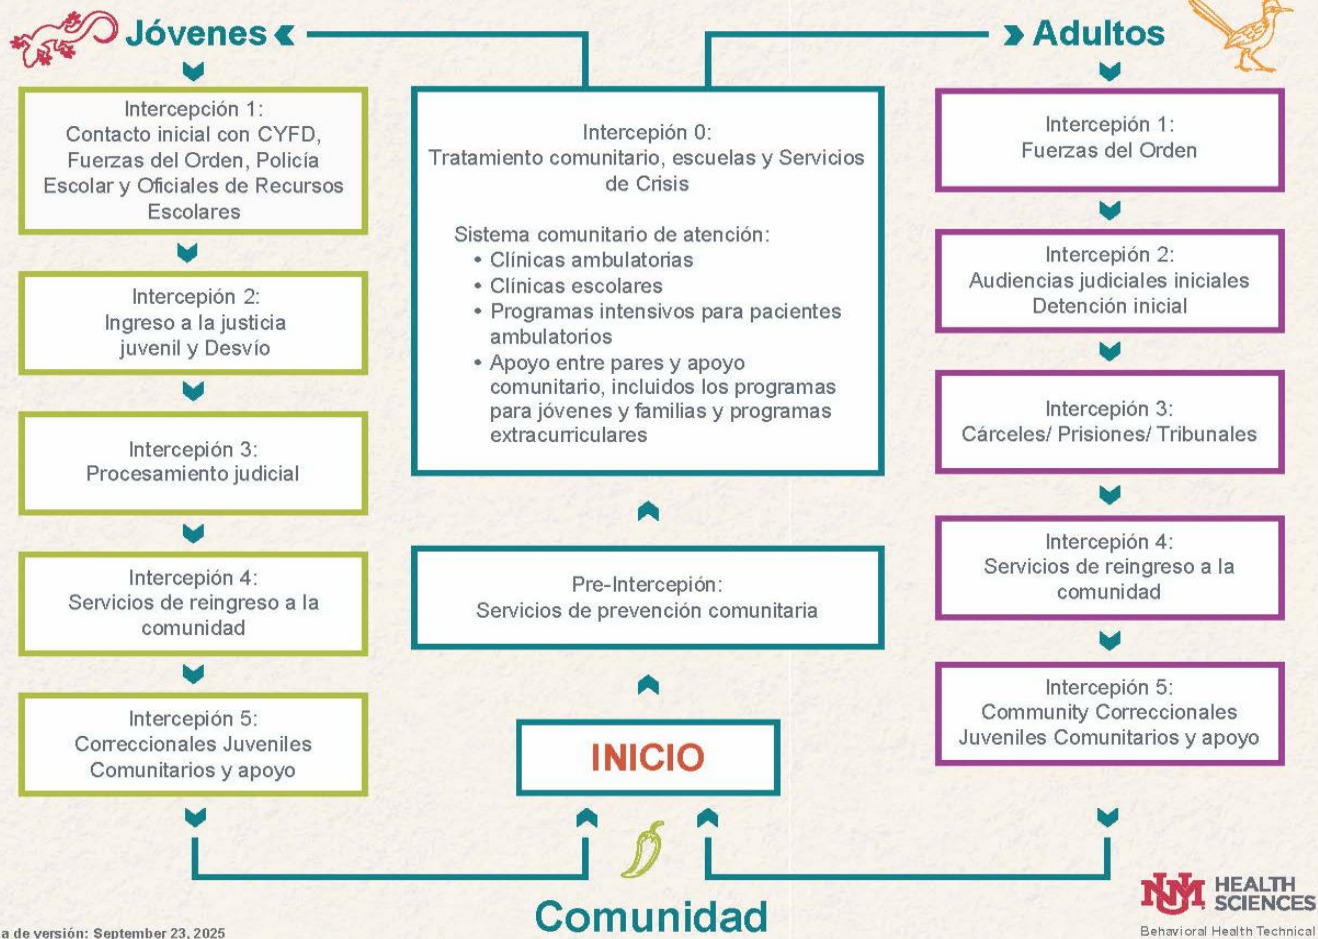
Jóvenes

Adultos

Intercepción 1:
Contacto inicial con CYFD, Fuerzas del Orden, Policía Escolar y Oficiales de Recursos Escolares

Intercepión 2:
Ingreso a la justicia juvenil y Desvío

Intercepión 3:
Procesamiento judicial

Intercepión 4:
Servicios de reingreso a la comunidad

Intercepión 5:
Correccionales Juveniles Comunitarios y apoyo

Intercepión 0:
Tratamiento comunitario, escuelas y Servicios de Crisis

Sistema comunitario de atención:
• Clínicas ambulatorias
• Clínicas escolares
• Programas intensivos para pacientes ambulatorios
• Apoyo entre pares y apoyo comunitario, incluidos los programas para jóvenes y familias y programas extracurriculares

Pre-Intercepión:
Servicios de prevención comunitaria

INICIO

Intercepión 1:
Fuerzas del Orden

Intercepión 2:
Audiencias judiciales iniciales
Detención inicial

Intercepión 3:
Cárceles/ Prisiones/ Tribunales

Intercepión 4:
Servicios de reingreso a la comunidad

Intercepión 5:
Community Correccionales Juveniles Comunitarios y apoyo

Comunidad

a de versión: September 23, 2025

HEALTH SCIENCES
Behavioral Health Technical